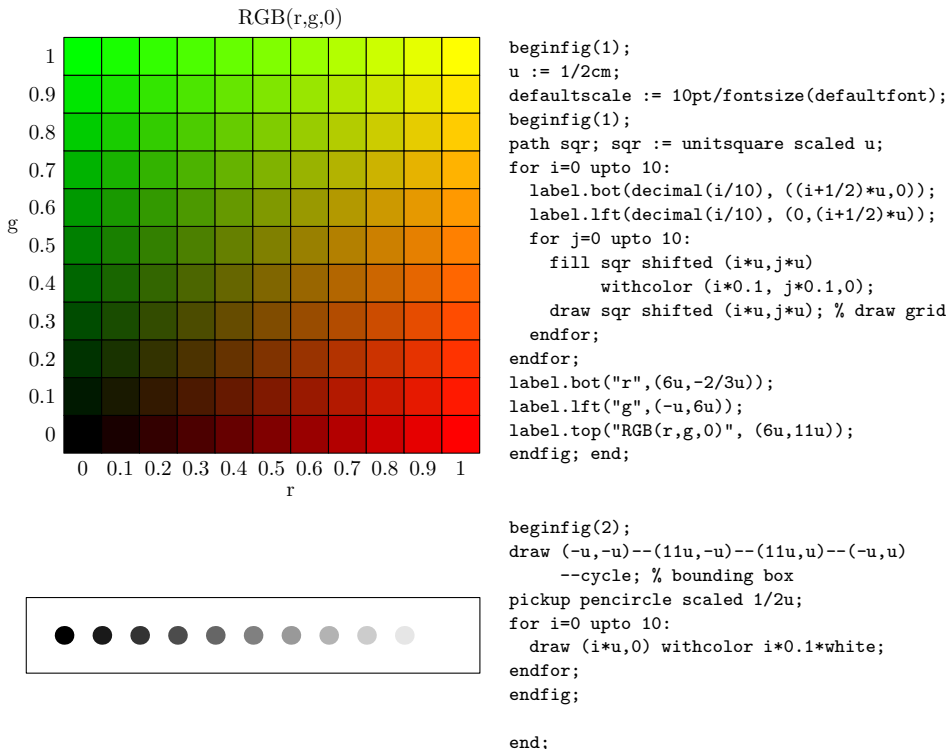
RGB(r,g,0)

1
0.9
0.8
0.7
0.6
0.5
0.4
0.3
0.2
0.1
0

g

0 0.1 0.2 0.3 0.4 0.5 0.6 0.7 0.8 0.9 1
r

beginfig(1);
u := 1/2cm;
defaultscale := 10pt/fontsize(defaultfont);
beginfig(1);
path sqr; sqr := unitsquare scaled u;
for i=0 upto 10:
  label.bot(decimal(i/10), ((i+1/2)*u,0));
  label.lft(decimal(i/10), (0,(i+1/2)*u));
  for j=0 upto 10:
    fill sqr shifted (i*u,j*u)
         withcolor (i*0.1, j*0.1,0);
    draw sqr shifted (i*u,j*u); % draw grid
  endfor;
endfor;
label.bot("r",(6u,-2/3u));
label.lft("g",(-u,6u));
label.top("RGB(r,g,0)", (6u,11u));
endfig; end;

beginfig(2);
draw (-u,-u)--(11u,-u)--(11u,u)--(-u,u)
     --cycle; % bounding box
pickup pencircle scaled 1/2u;
for i=0 upto 10:
  draw (i*u,0) withcolor i*0.1*white;
endfor;
endfig;

end;